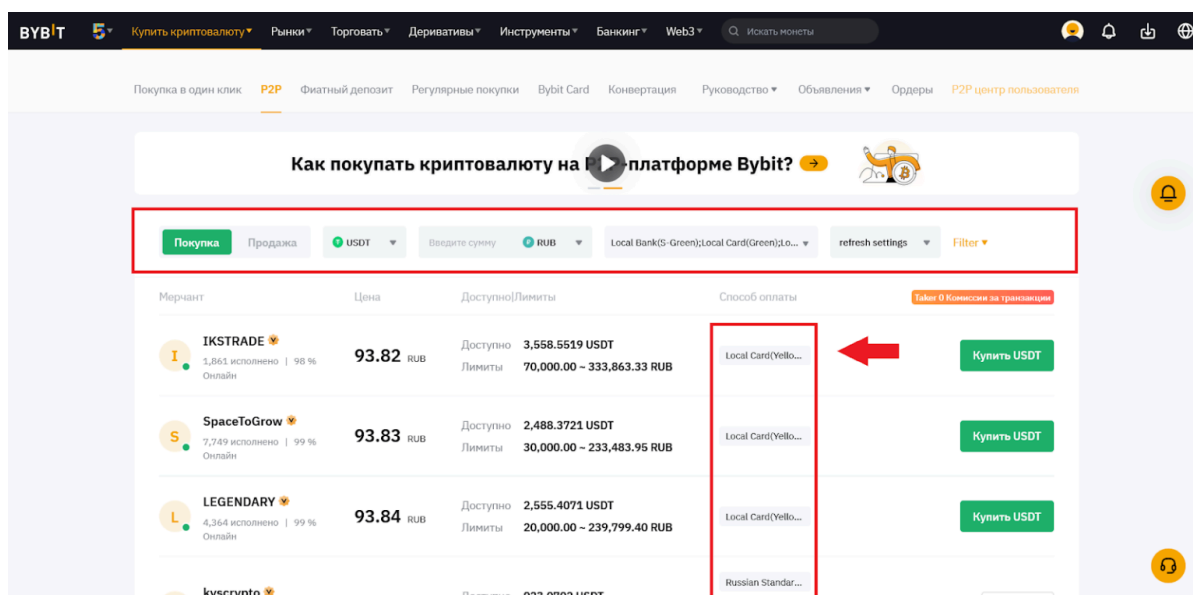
BYBIT 5 Купить криптовалюту Рынки Торговать Деривативы Инструменты Банкинг Web3 Искать монеты

Покупка в один клик P2P Фиатный депозит Регулярные покупки Bybit Card Конвертация Руководство Объявления Ордеры P2P центр пользователя

Как покупать криптовалюту на P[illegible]-платформе Bybit?

Покупка Продажа USDT Введите сумму RUB Local Bank(S-Green);Local Card(Green);Lo... refresh settings Filter

Мерчант Цена Доступно|Лимиты Способ оплаты Taker 0 Комиссии за транзакции

I IKSTRADE 1,861 исполнено | 98 % Онлайн 93.82 RUB Доступно 3,558.5519 USDT Лимиты 70,000.00 ~ 333,863.33 RUB Local Card(Yello... Купить USDT

S SpaceToGrow 7,749 исполнено | 99 % Онлайн 93.83 RUB Доступно 2,488.3721 USDT Лимиты 30,000.00 ~ 233,483.95 RUB Local Card(Yello... Купить USDT

L LEGENDARY 4,364 исполнено | 99 % Онлайн 93.84 RUB Доступно 2,555.4071 USDT Лимиты 20,000.00 ~ 239,799.40 RUB Local Card(Yello... Купить USDT

kyscrypto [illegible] Russian Standar...